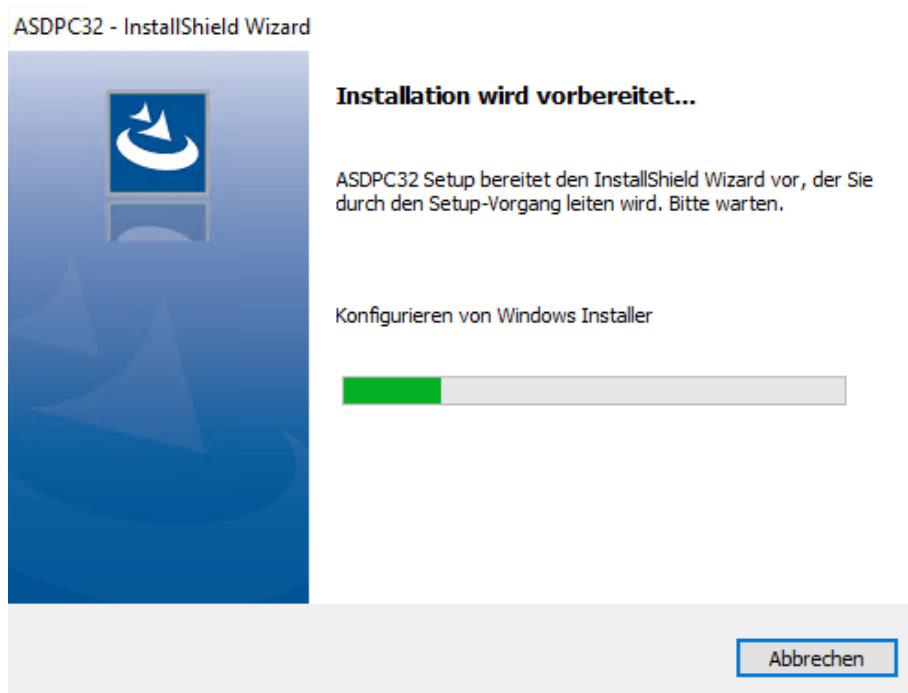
ASDPC32 - InstallShield Wizard

Installation wird vorbereitet...

ASDPC32 Setup bereitet den InstallShield Wizard vor, der Sie durch den Setup-Vorgang leiten wird. Bitte warten.

Konfigurieren von Windows Installer

Abbrechen